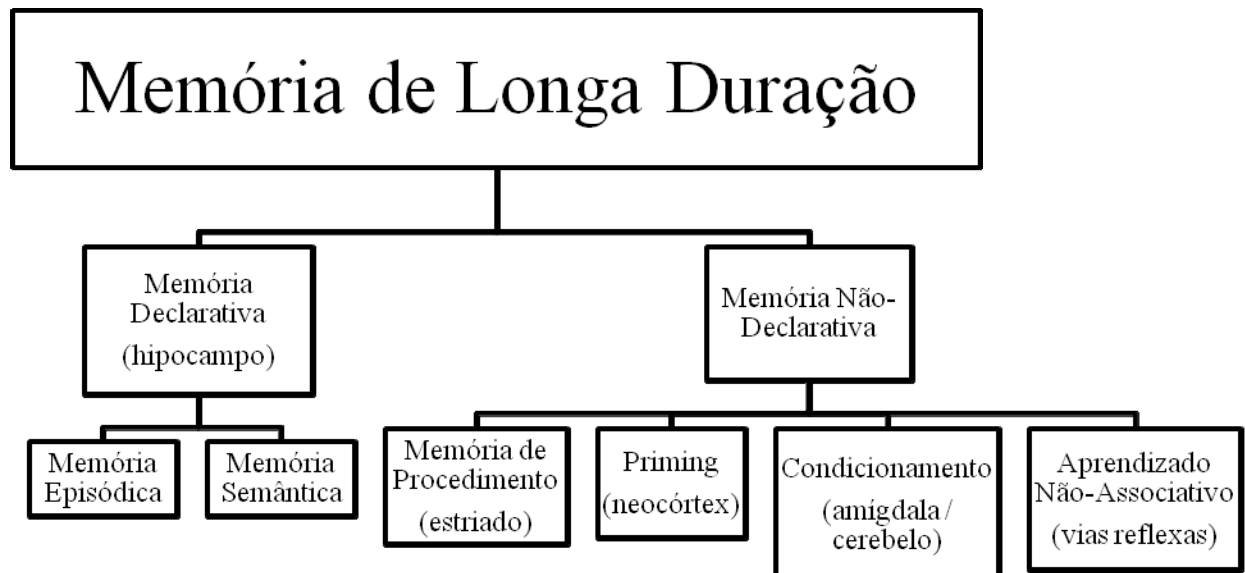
Memória de Longa Duração

Memória Declarativa
(hipocampo)

Memória Não-Declarativa

Memória Episódica

Memória Semântica

Memória de Procedimento
(estriado)

Priming
(neocórtex)

Condicionamento
(amígdala / cerebelo)

Aprendizado Não-Associativo
(vias reflexas)